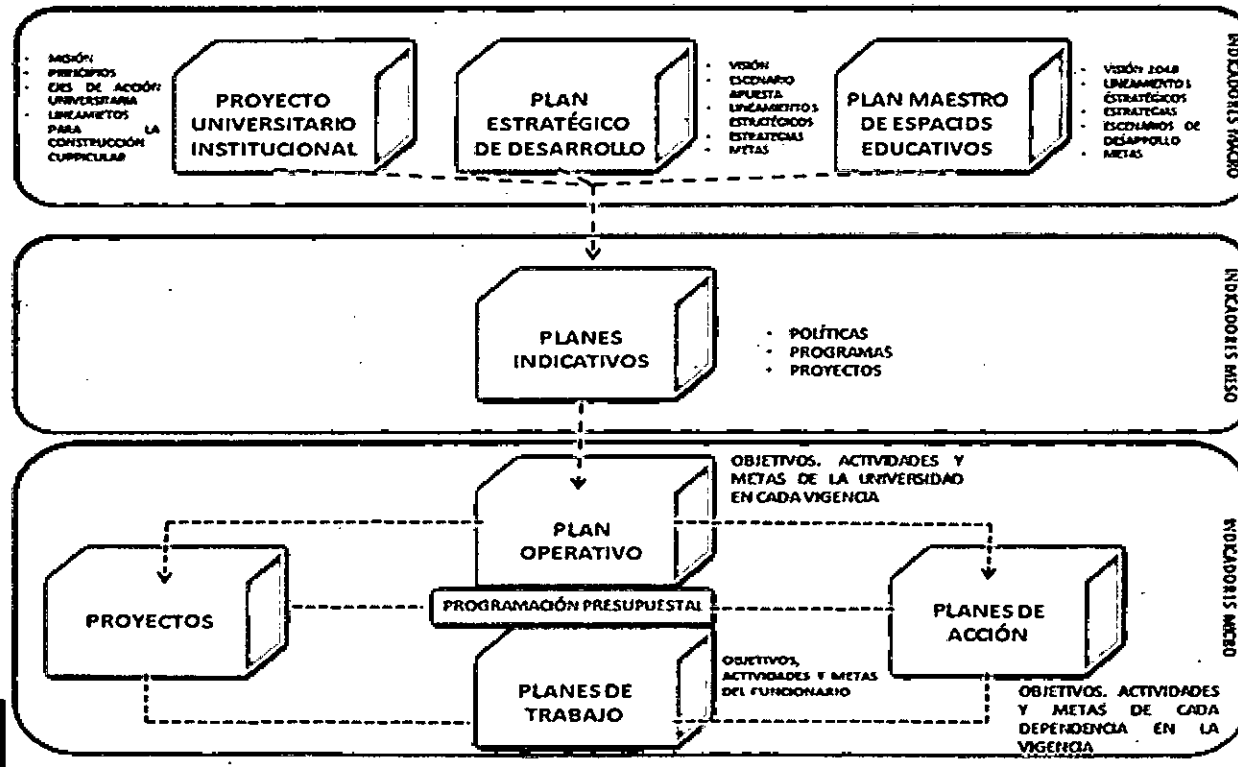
- MISIÓN
- PRINCIPIOS
- EJES DE ACCIÓN UNIVERSITARIA
- LINEAMIETOS PARA LA CONSTRUCCIÓN CURRICULAR

PROYECTO UNIVERSITARIO INSTITUCIONAL

PLAN ESTRATÉGICO DE DESARROLLO

- VISIÓN
- ESCENARIO APUESTA
- LINEAMIENTOS ESTRATÉGICOS
- ESTRATEGIAS
- METAS

PLAN MAESTRO DE ESPACIOS EDUCATIVOS

- VISIÓN 2048
- LINEAMIENTOS ESTRATÉGICOS
- ESTRATEGIAS
- ESCENARIOS DE DESARROLLO
- METAS

INDICADORES MACRO

PLANES INDICATIVOS

- POLÍTICAS
- PROGRAMAS
- PROYECTOS

INDICADORES MESO

OBJETIVOS. ACTIVIDADES Y METAS DE LA UNIVERSIDAD EN CADA VIGENCIA

PLAN OPERATIVO

PROYECTOS

PROGRAMACIÓN PRESUPUESTAL

PLANES DE ACCIÓN

PLANES DE TRABAJO

OBJETIVOS, ACTIVIDADES Y METAS DEL FUNCIONARIO

OBJETIVOS. ACTIVIDADES Y METAS DE CADA DEPENDENCIA EN LA VIGENCIA

INDICADORES MICRO